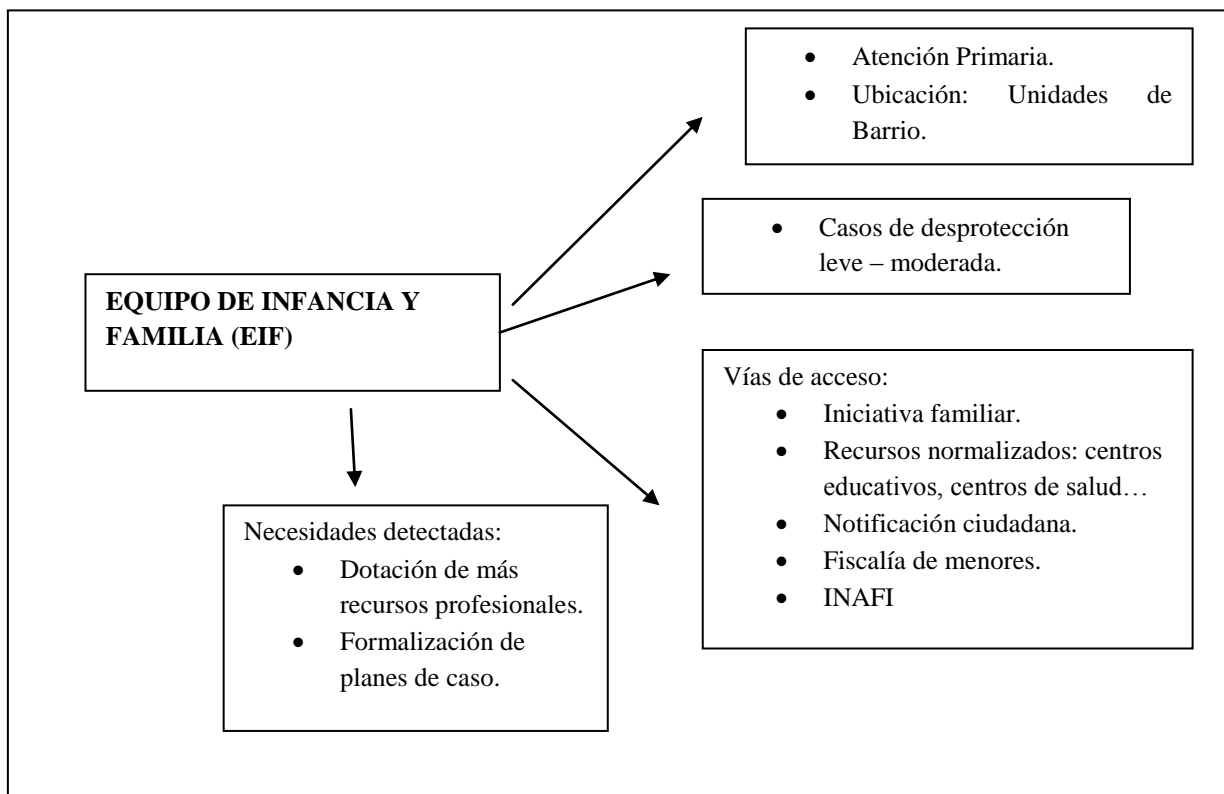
EQUIPO DE INFANCIA Y FAMILIA (EIF)

- Atención Primaria.
- Ubicación: Unidades de Barrio.

- Casos de desprotección leve – moderada.

Vías de acceso:
- Iniciativa familiar.
- Recursos normalizados: centros educativos, centros de salud…
- Notificación ciudadana.
- Fiscalía de menores.
- INAFI

Necesidades detectadas:
- Dotación de más recursos profesionales.
- Formalización de planes de caso.